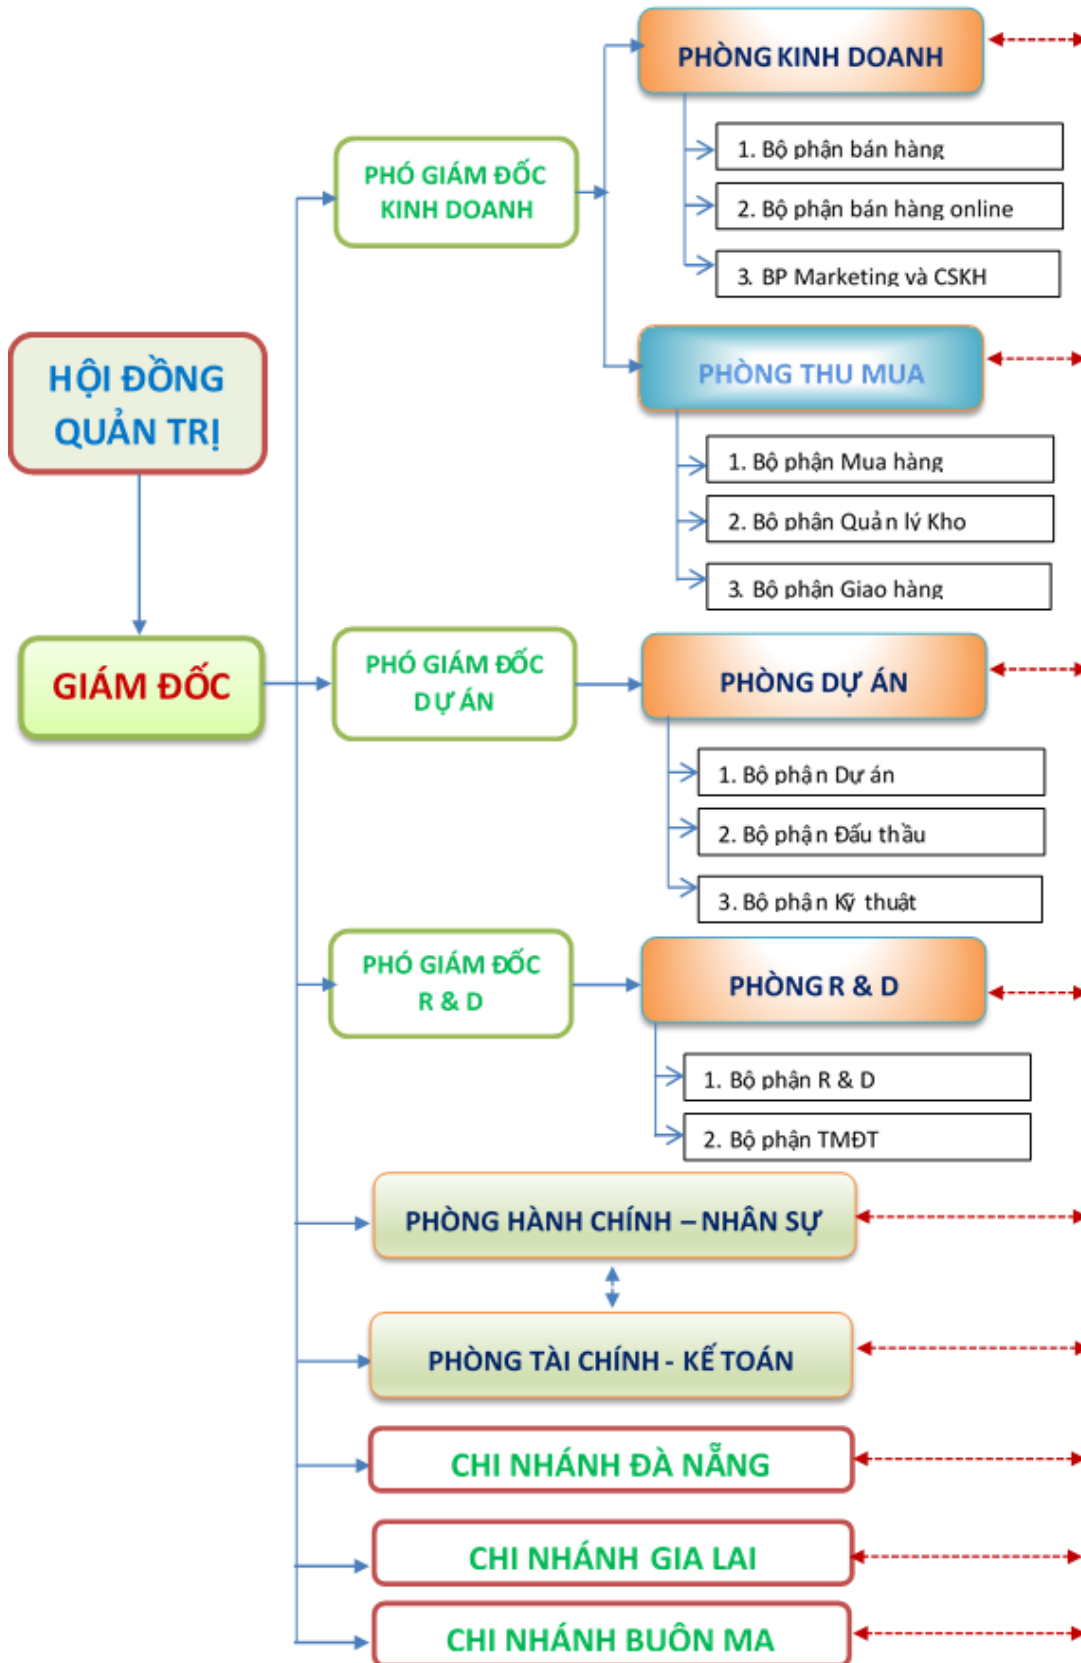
PHÒNG KINH DOANH

1. Bộ phận bán hàng

2. Bộ phận bán hàng online

3. BP Marketing và CSKH

PHÓ GIÁM ĐỐC KINH DOANH

HỘI ĐỒNG QUẢN TRỊ

PHÒNG THU MUA

1. Bộ phận Mua hàng

2. Bộ phận Quản lý Kho

3. Bộ phận Giao hàng

GIÁM ĐỐC

PHÓ GIÁM ĐỐC DỰ ÁN

PHÒNG DỰ ÁN

1. Bộ phận Dự án

2. Bộ phận Đấu thầu

3. Bộ phận Kỹ thuật

PHÓ GIÁM ĐỐC R & D

PHÒNG R & D

1. Bộ phận R & D

2. Bộ phận TMĐT

PHÒNG HÀNH CHÍNH – NHÂN SỰ

PHÒNG TÀI CHÍNH - KẾ TOÁN

CHI NHÁNH ĐÀ NẴNG

CHI NHÁNH GIA LAI

CHI NHÁNH BUÔN MA